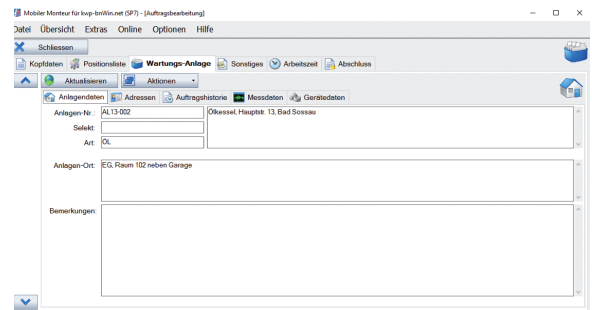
Mobiler Monteur für kwp-bnWin.net (SP7) - [Auftragsbearbeitung]

Datei Übersicht Extras Online Optionen Hilfe

Schliessen

Kopfdaten Positionsliste Wartungs-Anlage Sonstiges Arbeitszeit Abschluss

Aktualisieren Aktionen

Anlagendaten Adressen Auftragshistorie Messdaten Gerätedaten

Anlagen-Nr.: AL13-002 Ölkessel, Hauptstr. 13, Bad Sossau

Selekt:

Art: ÖL

Anlagen-Ort: EG, Raum 102 neben Garage

Bemerkungen: